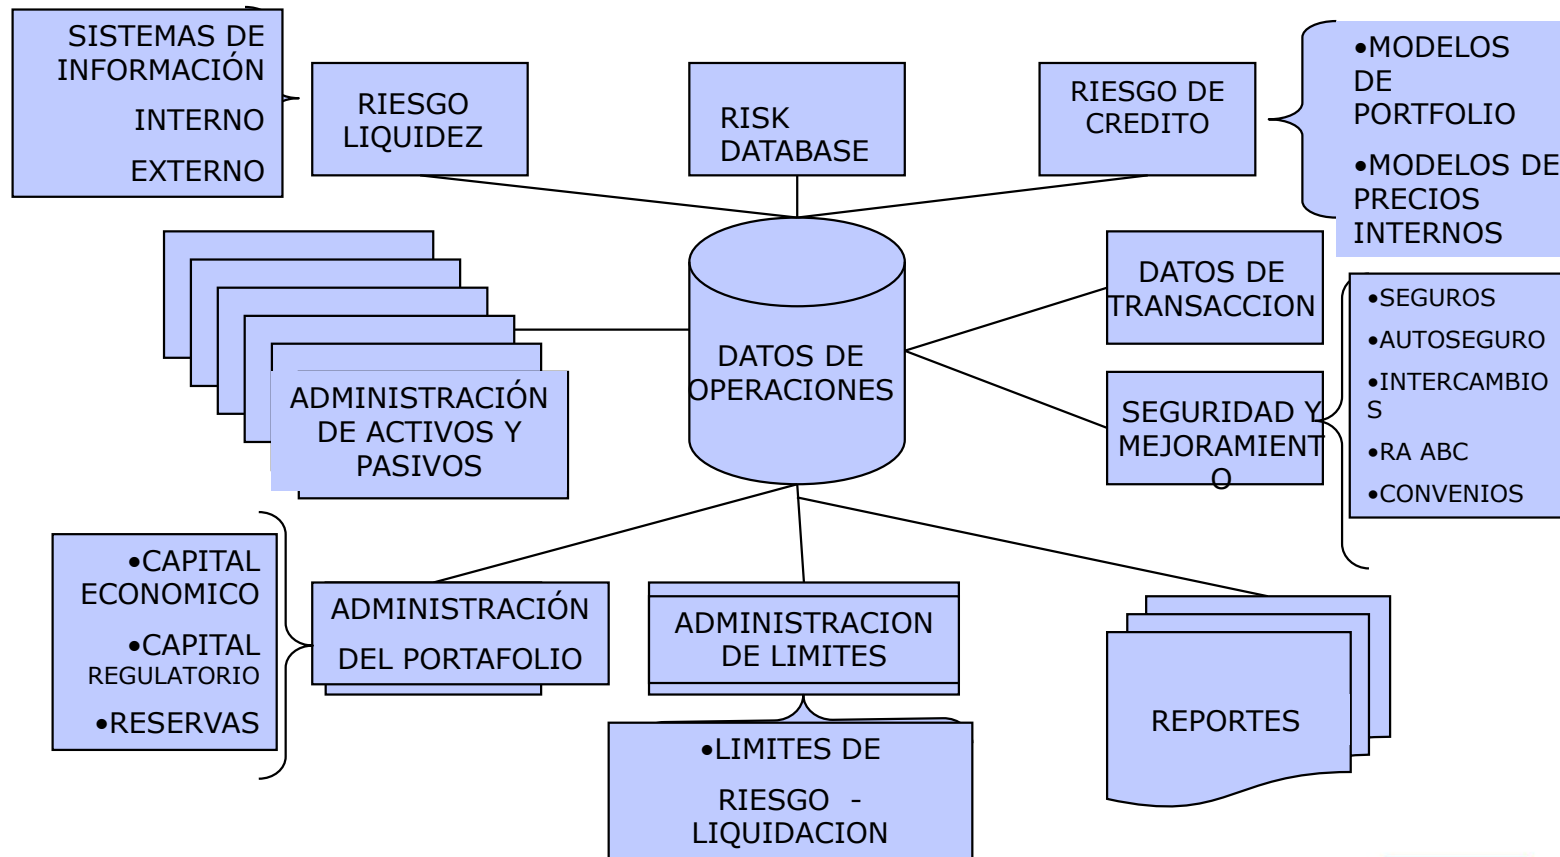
SISTEMAS DE INFORMACIÓN

INTERNO

EXTERNO

RIESGO LIQUIDEZ

RISK DATABASE

RIESGO DE CREDITO

•MODELOS DE PORTFOLIO

•MODELOS DE PRECIOS INTERNOS

DATOS DE OPERACIONES

ADMINISTRACIÓN DE ACTIVOS Y PASIVOS

DATOS DE TRANSACCION

SEGURIDAD Y MEJORAMIENTO

•SEGUROS

•AUTOSEGURO

•INTERCAMBIOS

•RA ABC

•CONVENIOS

•CAPITAL ECONOMICO

•CAPITAL REGULATORIO

•RESERVAS

ADMINISTRACIÓN DEL PORTAFOLIO

ADMINISTRACION DE LIMITES

REPORTES

•LIMITES DE

RIESGO - LIQUIDACION